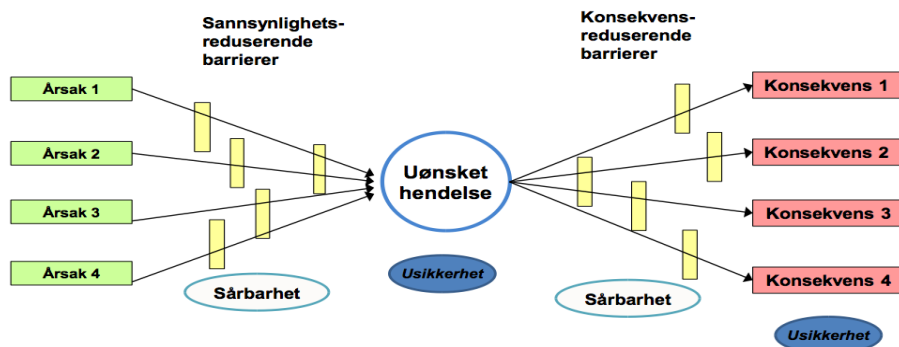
Sannsynlighets-reduserende barrierer

Konsekvens-reduserende barrierer

Årsak 1

Årsak 2

Årsak 3

Årsak 4

Uønsket hendelse

Konsekvens 1

Konsekvens 2

Konsekvens 3

Konsekvens 4

Sårbarhet

Usikkerhet

Sårbarhet

Usikkerhet